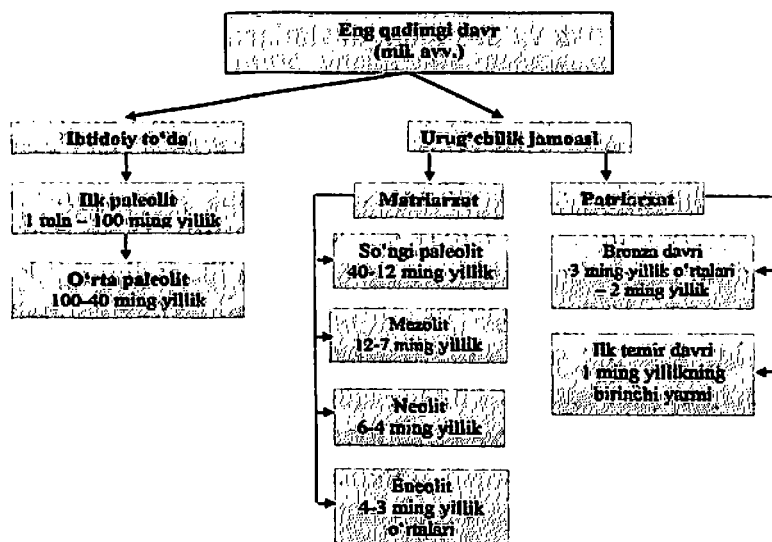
Eng qadimgi davr (mil. avv.)

Ibtidoiy to'da

Urug'chilik jamoasi

Ilk paleolit 1 mln – 100 ming yillik

O'rta paleolit 100-40 ming yillik

Matriarxat

Patriarxat

So'ngi paleolit 40-12 ming yillik

Mezolit 12-7 ming yillik

Neolit 6-4 ming yillik

Eneolit 4-3 ming yillik o'rtalari

Bronza davri 3 ming yillik o'rtalari – 2 ming yillik

Ilk temir davri 1 ming yillikning birinchi yarmi